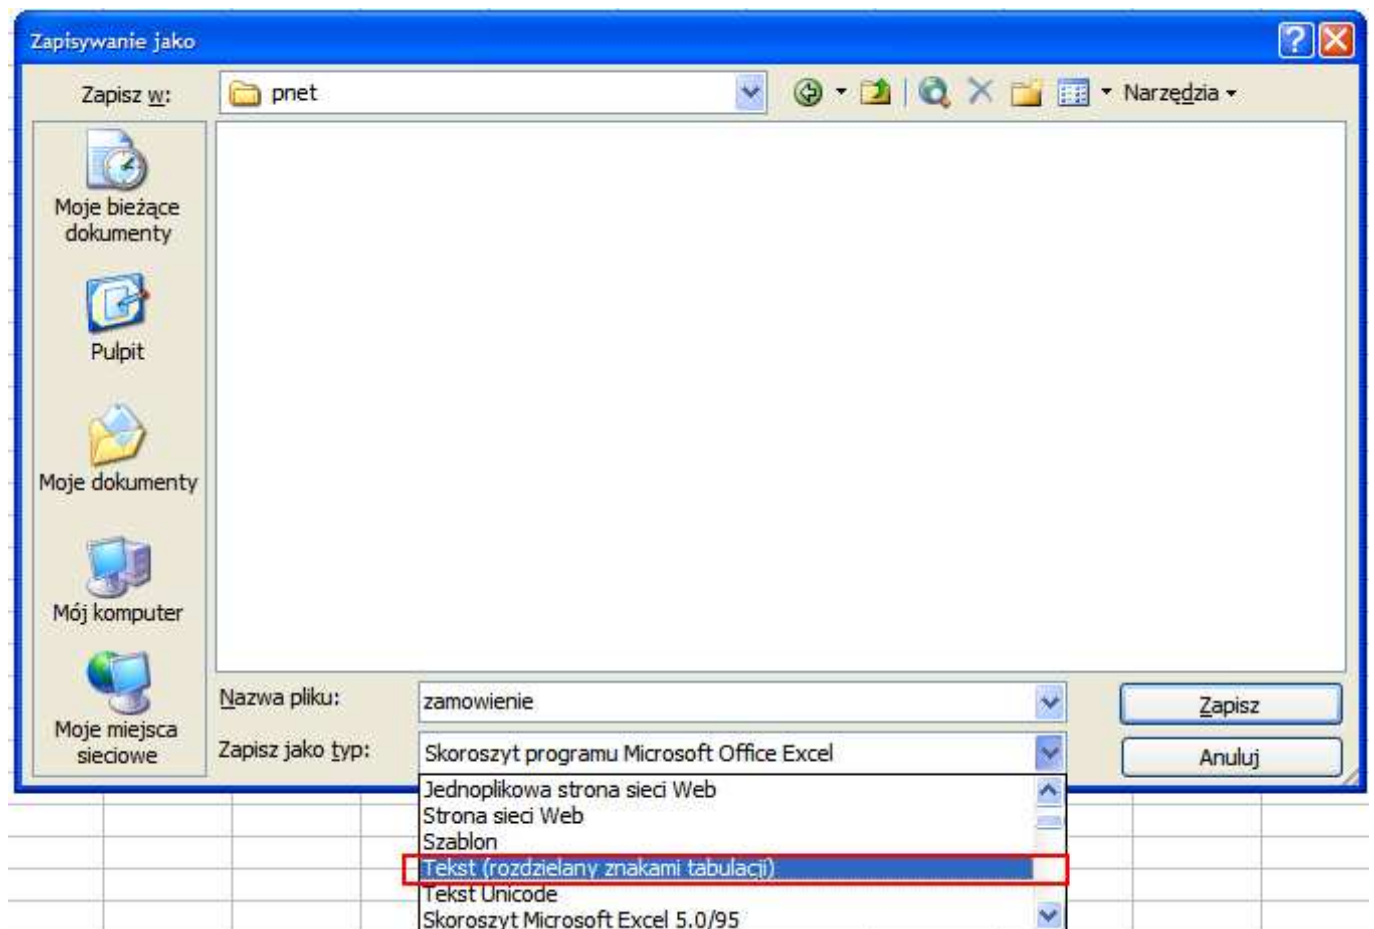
Zapisywanie jako

Zapisz w: pnet

Narzędzia

Moje bieżące dokumenty

Pulpit

Moje dokumenty

Mój komputer

Moje miejsca sieciowe

Nazwa pliku: zamowienie

Zapisz jako typ: Skoroszyt programu Microsoft Office Excel

Jednoplikowa strona sieci Web
Strona sieci Web
Szablon
Tekst (rozdzielany znakami tabulacji)
Tekst Unicode
Skoroszyt Microsoft Excel 5.0/95

Zapisz

Anuluj